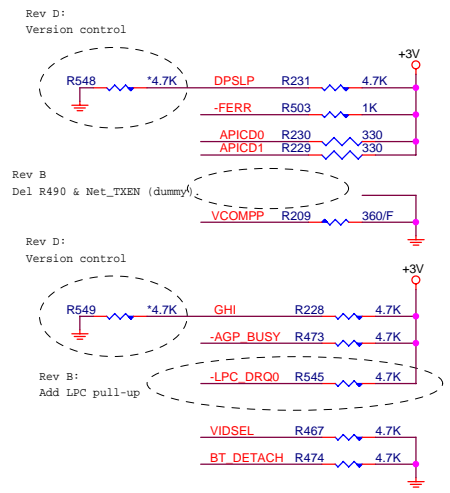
Rev D:
Version control

+3V

R548 *4.7K DPSLP R231 4.7K

-FERR R503 1K

APICD0 R230 330
APICD1 R229 330

Rev B
Del R490 & Net_TXEN (dummy)

VCOMPP R209 360/F

Rev D:
Version control

+3V

R549 *4.7K GHI R228 4.7K

-AGP_BUSY R473 4.7K

Rev B:
Add LPC pull-up

-LPC_DRQ0 R545 4.7K

VIDSEL R467 4.7K

BT_DETACH R474 4.7K